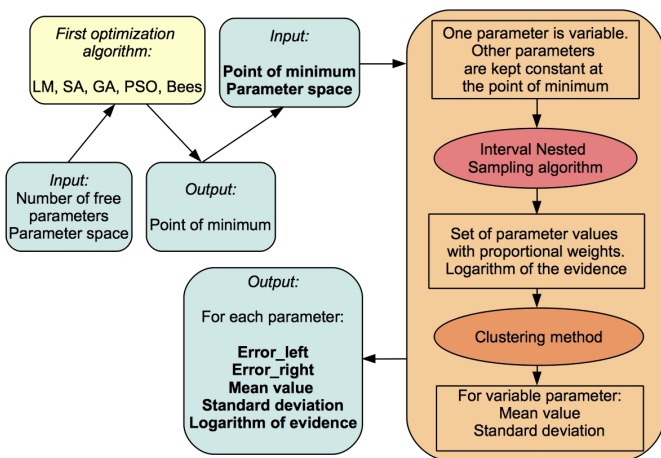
First optimization algorithm:
LM, SA, GA, PSO, Bees

Input:
**Point of minimum**
**Parameter space**

Input:
Number of free parameters
Parameter space

Output:
Point of minimum

One parameter is variable. Other parameters are kept constant at the point of minimum

Interval Nested Sampling algorithm

Set of parameter values with proportional weights. Logarithm of the evidence

Clustering method

For variable parameter:
Mean value
Standard deviation

Output:
For each parameter:
**Error_left**
**Error_right**
**Mean value**
**Standard deviation**
**Logarithm of evidence**